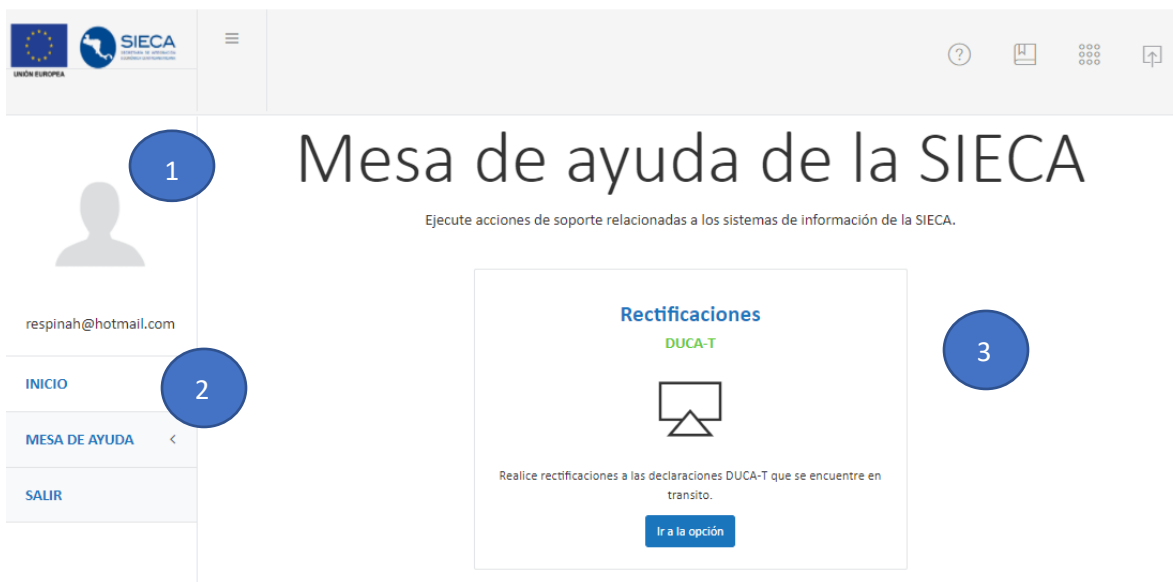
UNIÓN EUROPEA

SIECA

Mesa de ayuda de la SIECA

Ejecute acciones de soporte relacionadas a los sistemas de información de la SIECA.

1

respinah@hotmail.com

INICIO

2

MESA DE AYUDA

SALIR

Rectificaciones

DUCA-T

3

Realice rectificaciones a las declaraciones DUCA-T que se encuentre en transito.

Ir a la opción